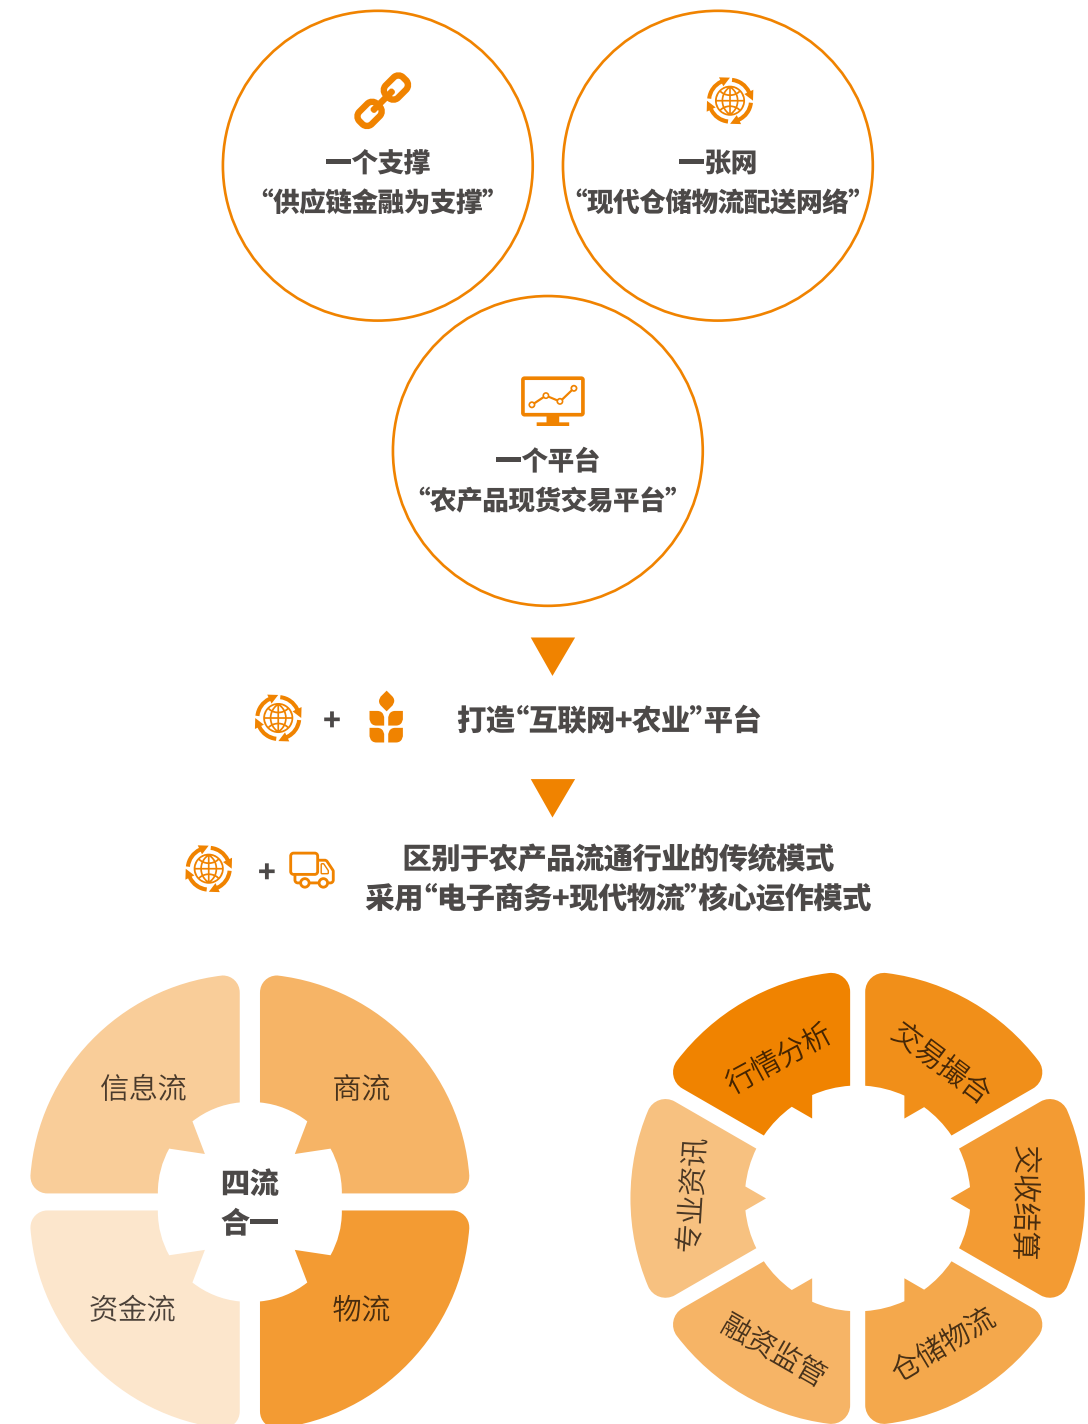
一个支撑
“供应链金融为支撑”

一张网
“现代仓储物流配送网络”

一个平台
“农产品现货交易平台”

+ 打造“互联网+农业”平台

+ 区别于农产品流通行业的传统模式
采用“电子商务+现代物流”核心运作模式

信息流
商流
四流
合一
资金流
物流

行情分析
交易撮合
交收结算
仓储物流
融资监管
专业资讯